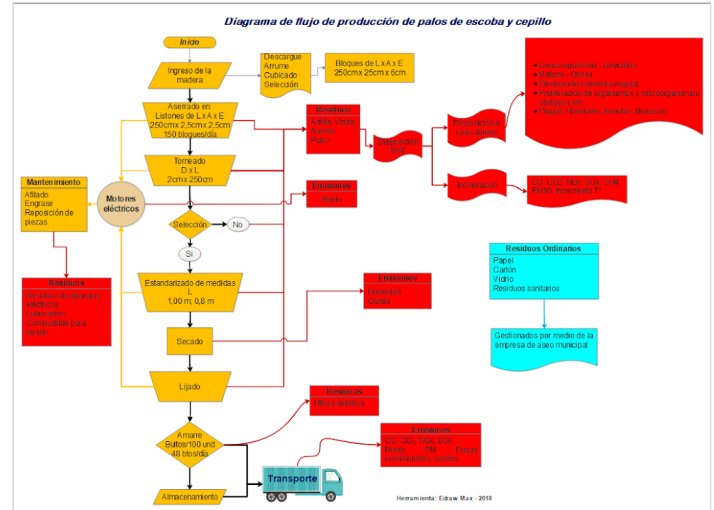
Diagrama de flujo de producción de palos de escoba y cepillo

Inicio

Ingreso de la madera

Descargue
Arrume
Cubicado
Selección

Bloques de L x A x E
250cm x 25cm x 6cm

Aserrado en:
Listones de L x A x E
250cm x 2,5cm x 2,5cm
150 bloques/día

Residuos
Astilla, Viruta
Aserrín
Polvo

Disposición final

Compostaje y agricultura

Incineración

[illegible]

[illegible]

Torneado
D x L
2cm x 250cm

Mantenimiento
Afilado
Engrase
Reposición de piezas

Motores eléctricos

Emisiones
Ruido

Selección

No

Si

Residuos
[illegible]

Estandarizado de medidas
L
1,00 m; 0,8 m

Emisiones
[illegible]

Residuos Ordinarios
Papel
Cartón
Vidrio
Residuos sanitarios

Gestionados por medio de la empresa de aseo municipal

Secado

Lijado

Residuos
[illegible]

Amarre
Bultos/100 und
48 btos/día

Emisiones
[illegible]

Transporte

Almacenamiento

Herramienta: Edraw Max - 2018